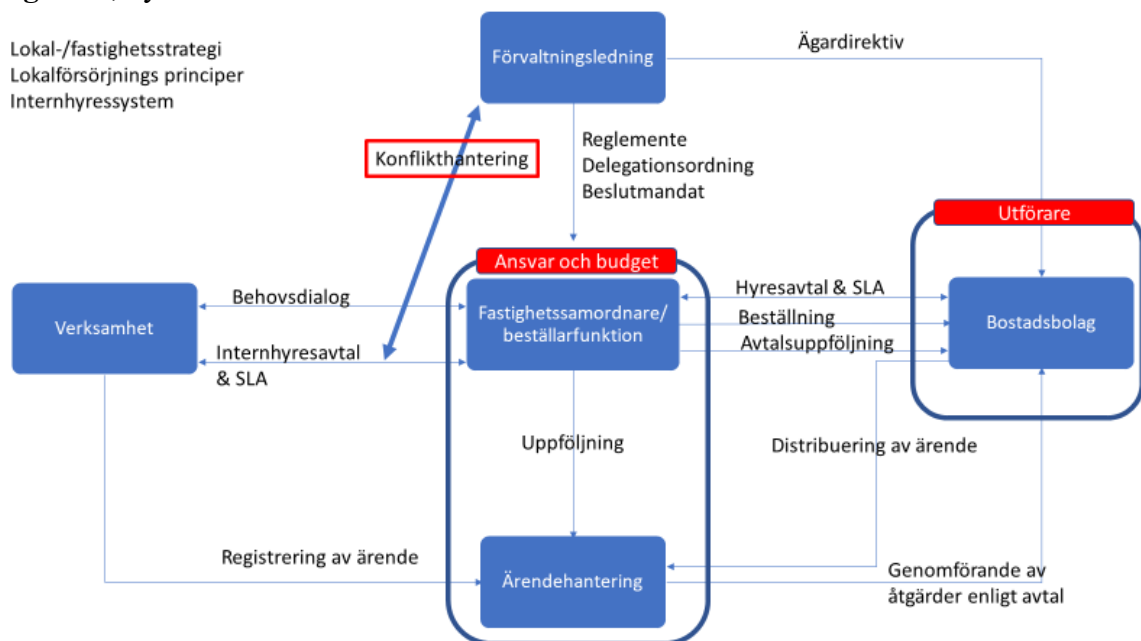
Lokal-/fastighetsstrategi
Lokalförsörjnings principer
Internhyressystem

Förvaltningsledning

Ägardirektiv

Konflikthantering

Reglemente
Delegationsordning
Beslutmandat

Utförare

Ansvar och budget

Verksamhet

Behovsdialog

Internhyresavtal & SLA

Fastighetssamordnare/ beställarfunktion

Hyresavtal & SLA
Beställning
Avtalsuppföljning

Bostadsbolag

Uppföljning

Distribuering av ärende

Registrering av ärende

Ärendehantering

Genomförande av åtgärder enligt avtal